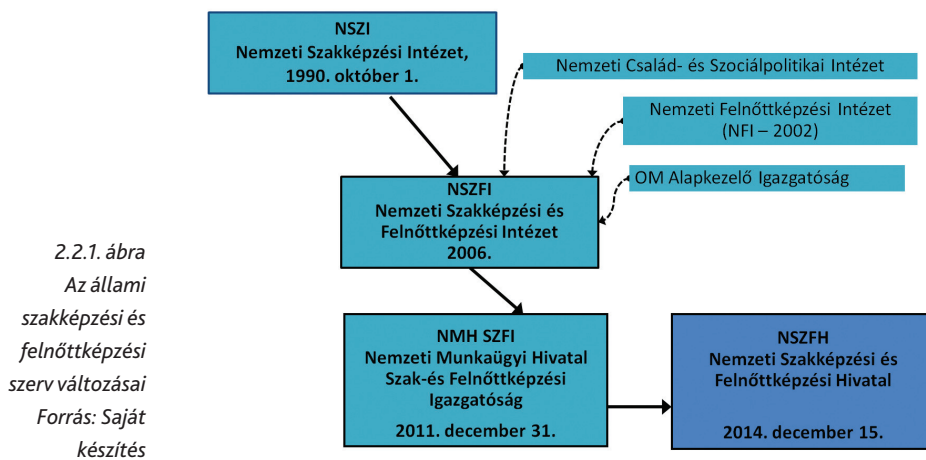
2.2.1. ábra
Az állami szakképzési és felnőttképzési szerv változásai
Forrás: Saját készítés

NSZI
Nemzeti Szakképzési Intézet, 1990. október 1.

Nemzeti Család- és Szociálpolitikai Intézet

Nemzeti Felnőttképzési Intézet (NFI – 2002)

OM Alapkezelő Igazgatóság

NSZFI
Nemzeti Szakképzési és Felnőttképzési Intézet
2006.

NMH SZFI
Nemzeti Munkaügyi Hivatal Szak-és Felnőttképzési Igazgatóság
2011. december 31.

NSZFH
Nemzeti Szakképzési és Felnőttképzési Hivatal
2014. december 15.